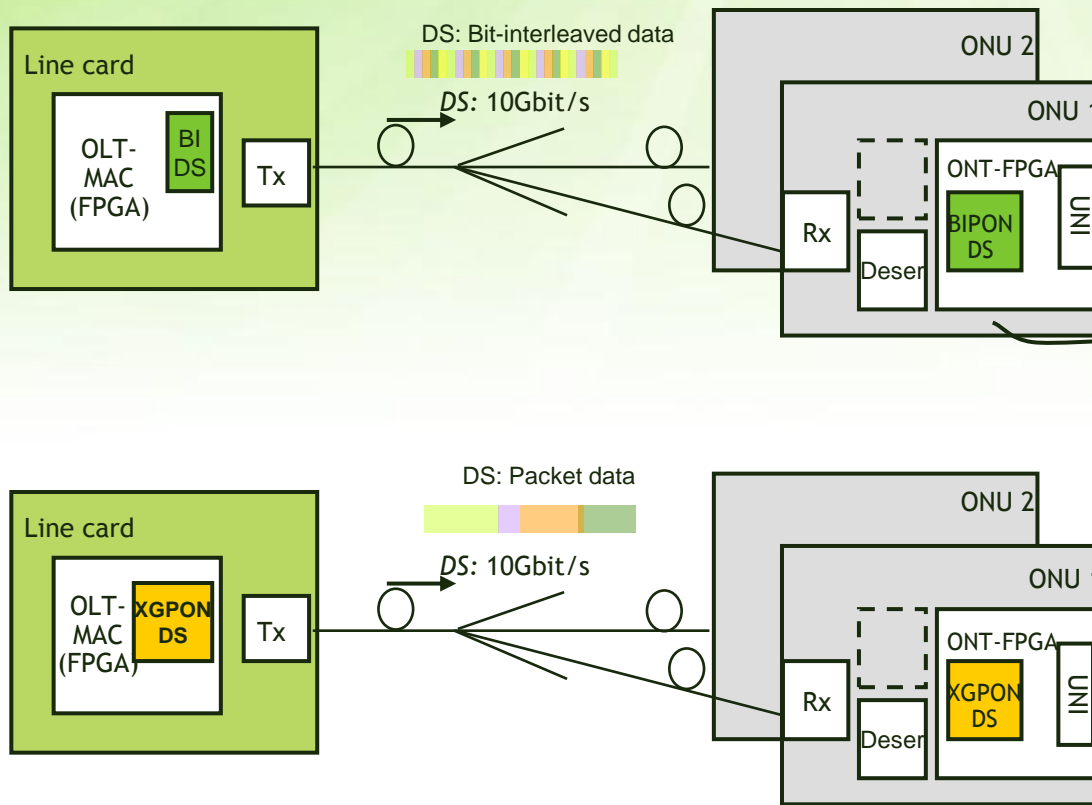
Line card

OLT-MAC (FPGA)

BI DS

Tx

DS: Bit-interleaved data

DS: 10Gbit/s

ONU 2

ONU 1

Rx

Deser

ONT-FPGA

BIPON DS

UNI

Line card

OLT-MAC (FPGA)

XGPON DS

Tx

DS: Packet data

DS: 10Gbit/s

ONU 2

ONU 1

Rx

Deser

ONT-FPGA

XGPON DS

UNI